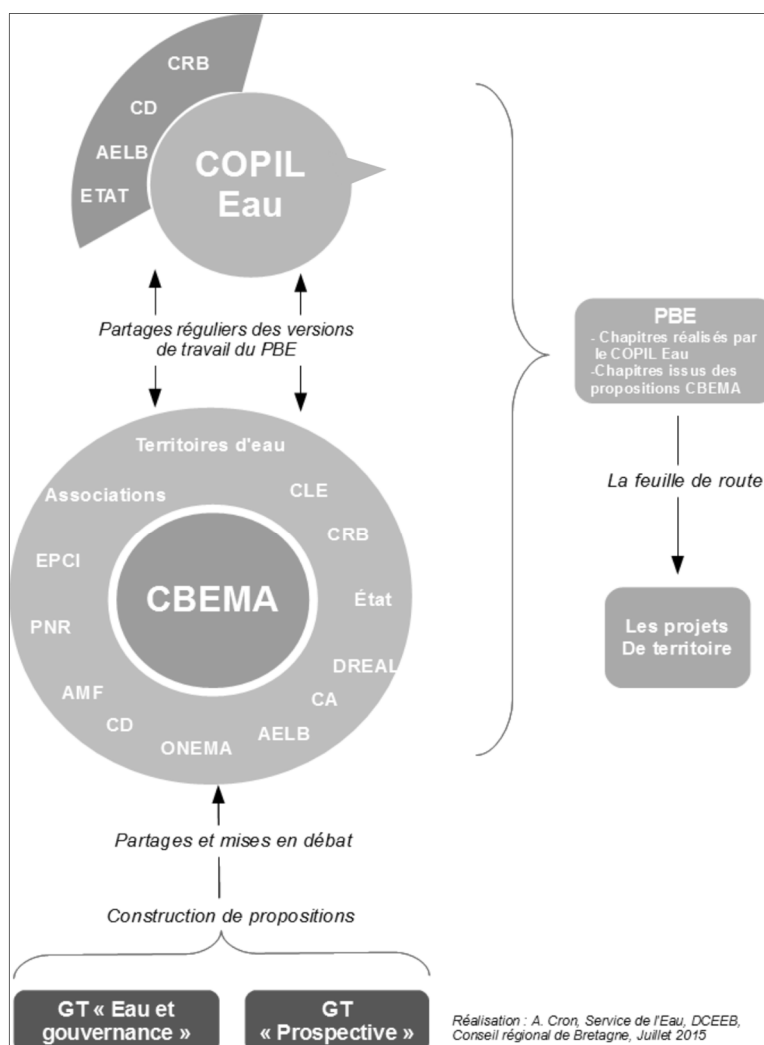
CRB
CD
AELB
ETAT

COPIL Eau

Partages réguliers des versions de travail du PBE

Territoires d'eau
Associations
CLE
CRB
EPCI
CBEMA
État
PNR
DREAL
CA
AMF
CD
ONEMA
AELB

Partages et mises en débat

Construction de propositions

GT « Eau et gouvernance »

GT « Prospective »

PBE
- Chapitres réalisés par le COPIL Eau
-Chapitres issus des propositions CBEMA

La feuille de route

Les projets De territoire

Réalisation : A. Cron, Service de l'Eau, DCEEB, Conseil régional de Bretagne, Juillet 2015